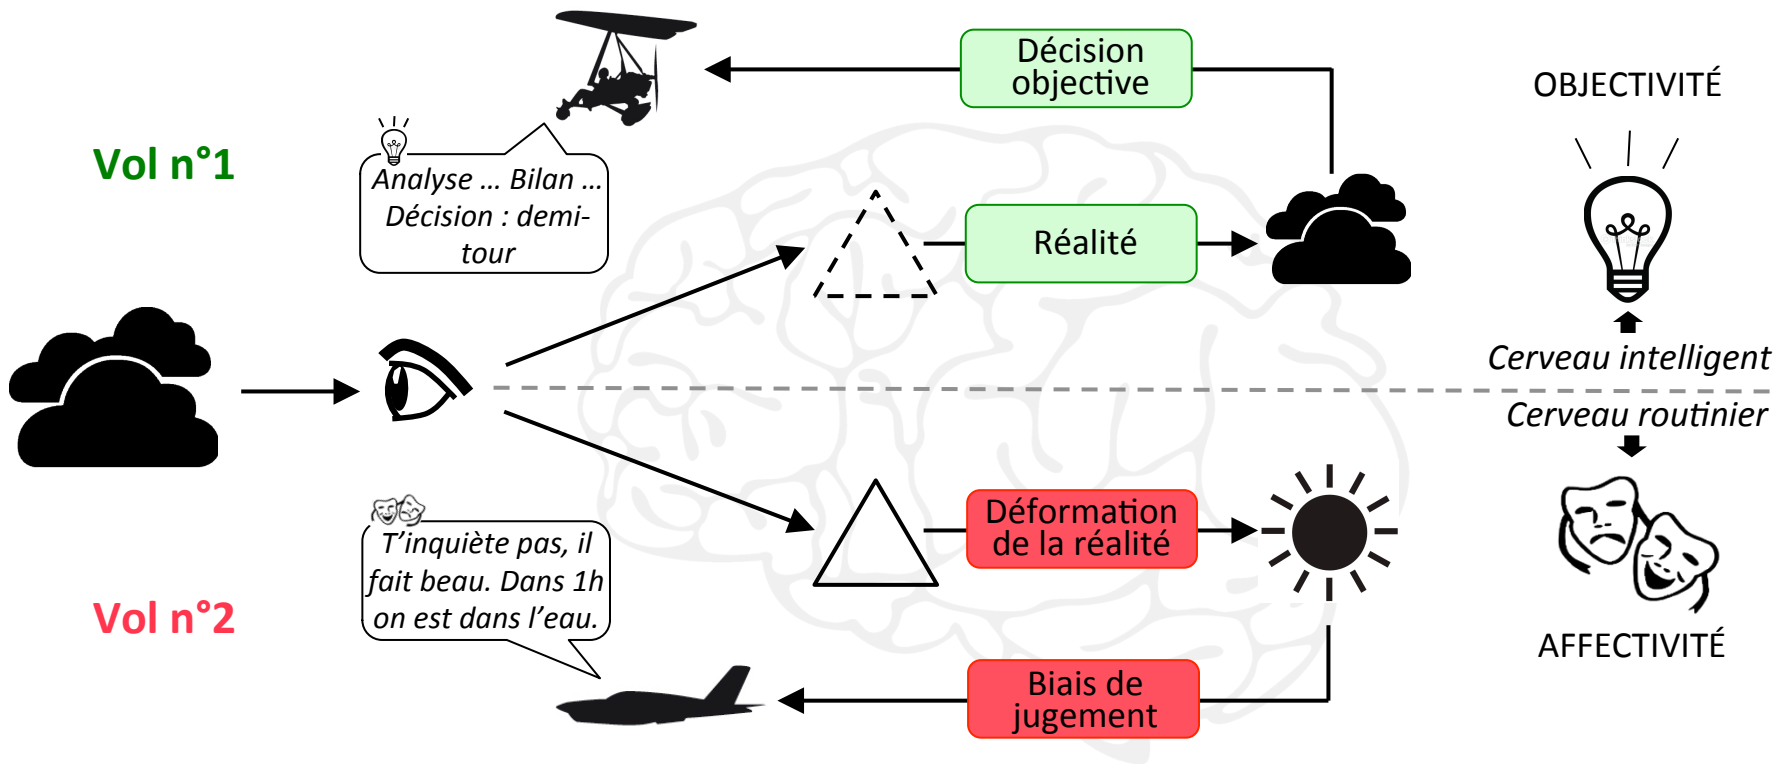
Décision objective

OBJECTIVITÉ

Vol n°1

Analyse … Bilan … Décision : demi-tour

Réalité

Cerveau intelligent

Cerveau routinier

Déformation de la réalité

T'inquiète pas, il fait beau. Dans 1h on est dans l'eau.

Vol n°2

AFFECTIVITÉ

Biais de jugement